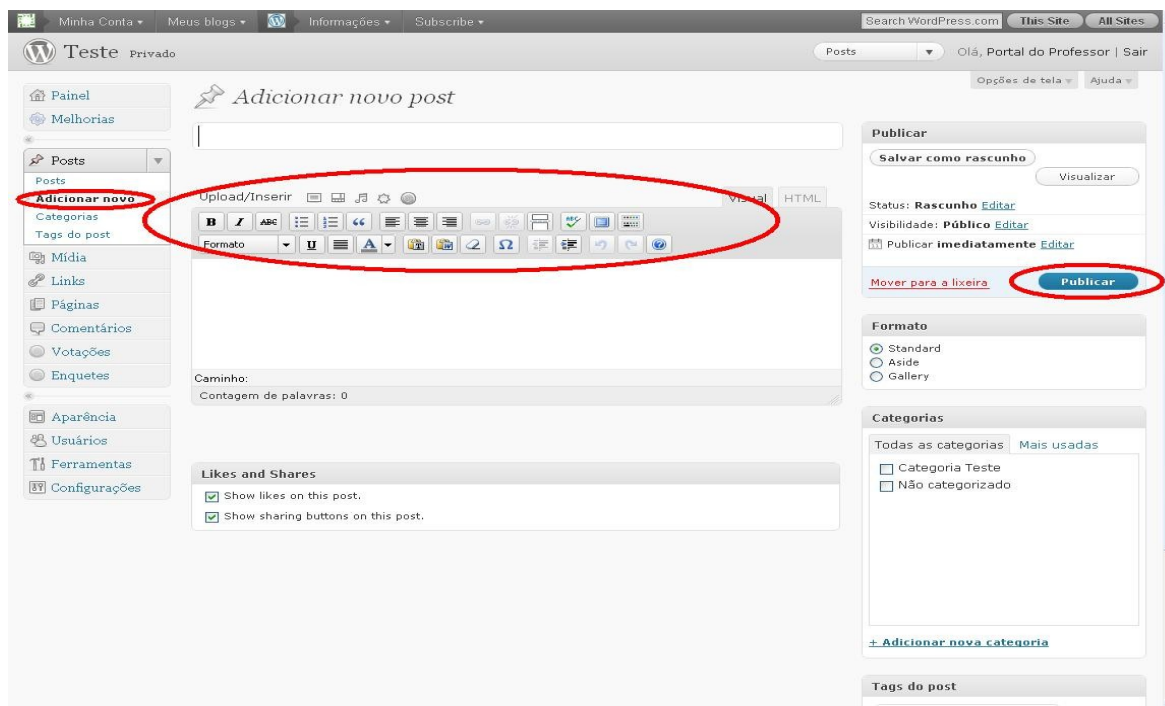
Minha Conta ▾ Meus blogs ▾ Informações ▾ Subscribe ▾

Search WordPress.com This Site All Sites

Teste Privado

Posts ▾ Olá, Portal do Professor | Sair

Opções de tela ▾ Ajuda ▾

Painel
Melhorias

Posts
Posts
Adicionar novo
Categorias
Tags do post
Mídia
Links
Páginas
Comentários
Votações
Enquetes

Aparência
Usuários
Ferramentas
Configurações

Adicionar novo post

Upload/Inserir

Visual HTML

B I ABC

Formato U A Ω

Caminho:
Contagem de palavras: 0

Likes and Shares
Show likes on this post.
Show sharing buttons on this post.

Publicar
Salvar como rascunho
Visualizar
Status: Rascunho Editar
Visibilidade: Público Editar
Publicar imediatamente Editar
Mover para a lixeira
Publicar

Formato
Standard
Aside
Gallery

Categorias
Todas as categorias Mais usadas
Categoria Teste
Não categorizado

+ Adicionar nova categoria

Tags do post